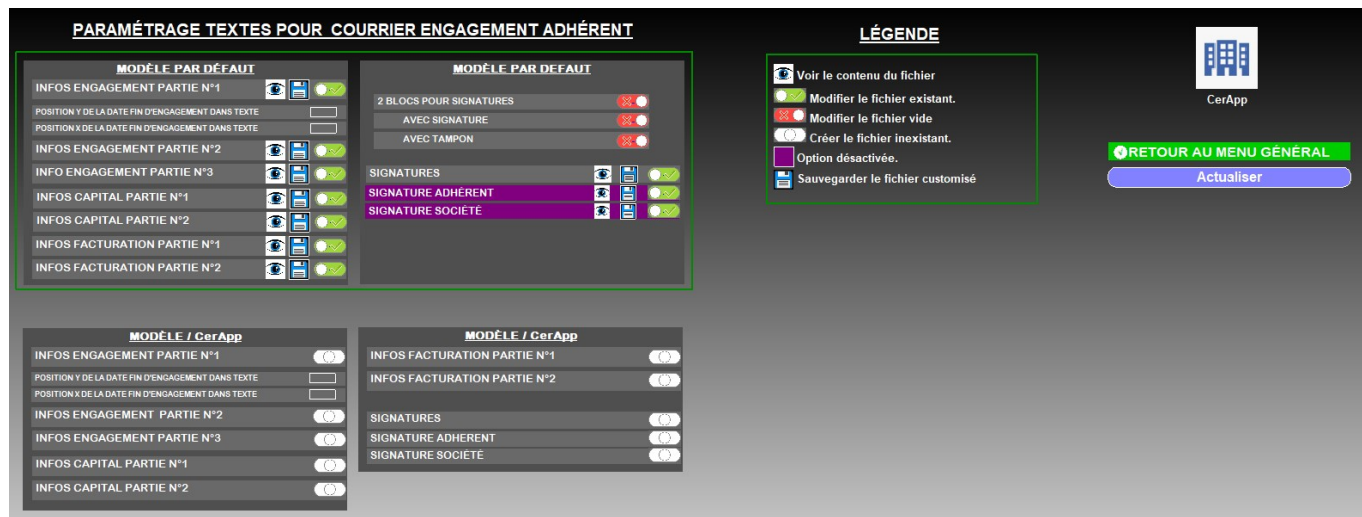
PARAMÉTRAGE TEXTES POUR COURRIER ENGAGEMENT ADHÉRENT

MODÈLE PAR DÉFAUT
INFOS ENGAGEMENT PARTIE N°1
POSITION Y DE LA DATE FIN D'ENGAGEMENT DANS TEXTE
POSITION X DE LA DATE FIN D'ENGAGEMENT DANS TEXTE
INFOS ENGAGEMENT PARTIE N°2
INFO ENGAGEMENT PARTIE N°3
INFOS CAPITAL PARTIE N°1
INFOS CAPITAL PARTIE N°2
INFOS FACTURATION PARTIE N°1
INFOS FACTURATION PARTIE N°2

MODÈLE PAR DEFAUT
2 BLOCS POUR SIGNATURES
AVEC SIGNATURE
AVEC TAMPON
SIGNATURES
SIGNATURE ADHÉRENT
SIGNATURE SOCIÉTÉ

LÉGENDE
Voir le contenu du fichier
Modifier le fichier existant.
Modifier le fichier vide
Créer le fichier inexistant.
Option désactivée.
Sauvegarder le fichier customisé

CerApp

RETOUR AU MENU GÉNÉRAL
Actualiser

MODÈLE / CerApp
INFOS ENGAGEMENT PARTIE N°1
POSITION Y DE LA DATE FIN D'ENGAGEMENT DANS TEXTE
POSITION X DE LA DATE FIN D'ENGAGEMENT DANS TEXTE
INFOS ENGAGEMENT PARTIE N°2
INFOS ENGAGEMENT PARTIE N°3
INFOS CAPITAL PARTIE N°1
INFOS CAPITAL PARTIE N°2

MODÈLE / CerApp
INFOS FACTURATION PARTIE N°1
INFOS FACTURATION PARTIE N°2
SIGNATURES
SIGNATURE ADHERENT
SIGNATURE SOCIÉTÉ